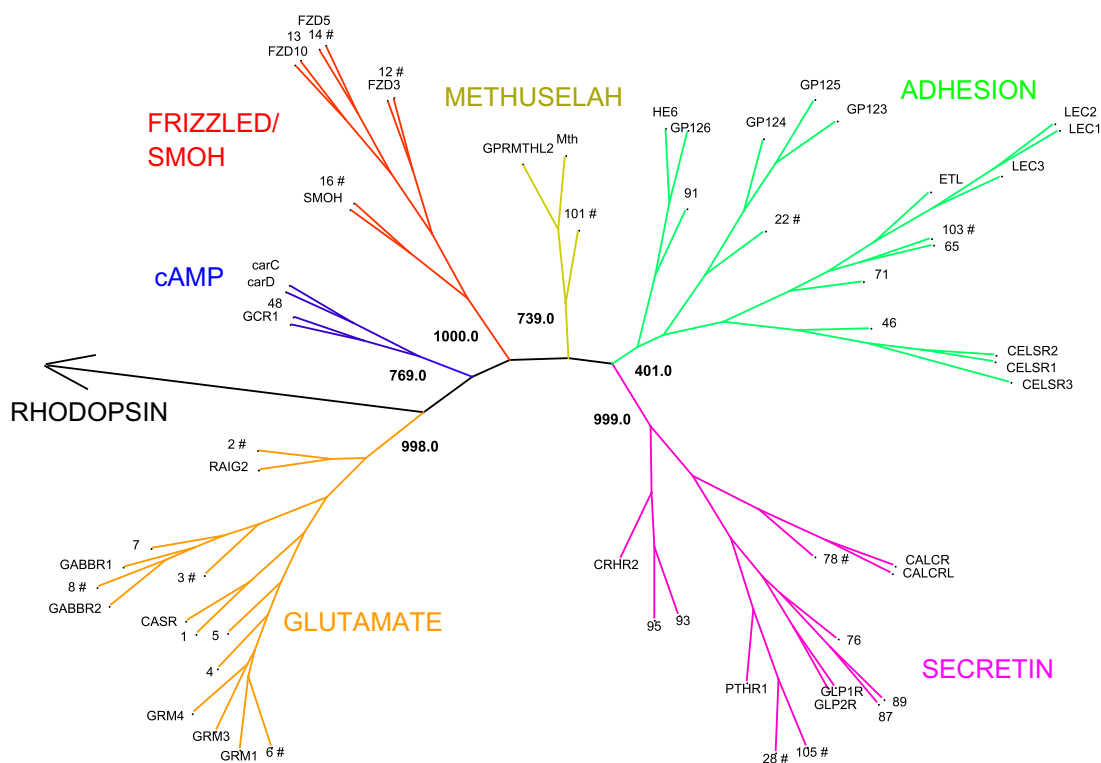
FZD5
13 14 #
FZD10
12 #
FZD3
FRIZZLED/
SMOH
16 #
SMOH
METHUSELAH
GPRMTHL2 Mth
101 #
ADHESION
HE6
GP126
GP125
GP123
GP124
LEC2
LEC1
LEC3
ETL
91
22 #
103 #
65
71
46
CELSR2
CELSR1
CELSR3
cAMP
carC
carD
48
GCR1
1000.0
739.0
769.0
401.0
RHODOPSIN
999.0
998.0
2 #
RAIG2
7
GABBR1
8 #
GABBR2
3 #
CASR
1
5
GLUTAMATE
4
GRM4
GRM3
GRM1
6 #
CRHR2
95
93
78 #
CALCR
CALCRL
76
SECRETIN
PTHR1
GLP1R
GLP2R
89
87
28 #
105 #